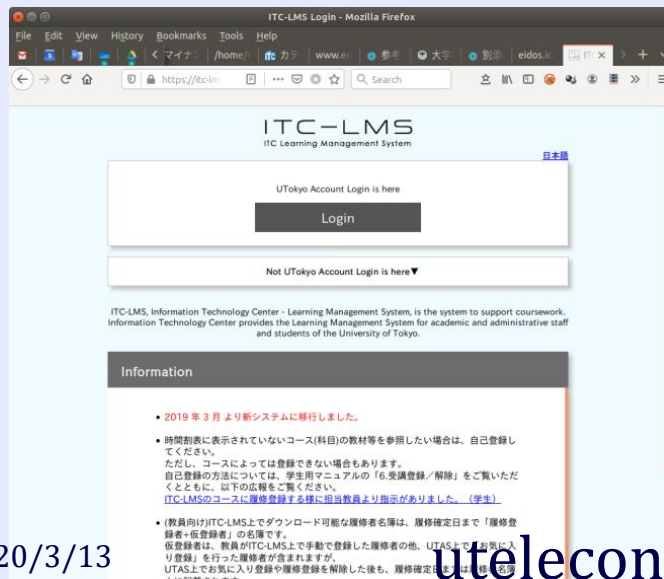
ITC-LMS Login - Mozilla Firefox

File Edit View History Bookmarks Tools Help

< マイナ /home/ カテ www.ec 参考 大学 別添 eidos.ic ITC ×

https://itc-lm ... Search

ITC-LMS
ITC Learning Management System

日本語

UTokyo Account Login is here

Login

Not UTokyo Account Login is here▼

ITC-LMS, Information Technology Center - Learning Management System, is the system to support coursework. Information Technology Center provides the Learning Management System for academic and administrative staff and students of the University of Tokyo.

Information

• 2019 年 3 月 より新システムに移行しました。

• 時間割表に表示されていないコース(科目)の教材等を参照したい場合は、自己登録してください。
ただし、コースによっては登録できない場合もあります。
自己登録の方法については、学生用マニュアルの「6.受講登録/解除」をご覧いただくとともに、以下の広報をご覧ください。
ITC-LMSのコースに履修登録する様に担当教員より指示がありました。（学生）

• (教員向け)ITC-LMS上でダウンロード可能な履修者名簿は、履修確定日まで「履修登録者+仮登録者」の名簿です。
仮登録者は、教員がITC-LMS上で手動で登録した履修者の他、UTAS上で「お気に入り登録」を行った履修者が含まれますが、
UTAS上でお気に入り登録や履修登録を解除した後も、履修確定日までは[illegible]

20/3/13

utelecon